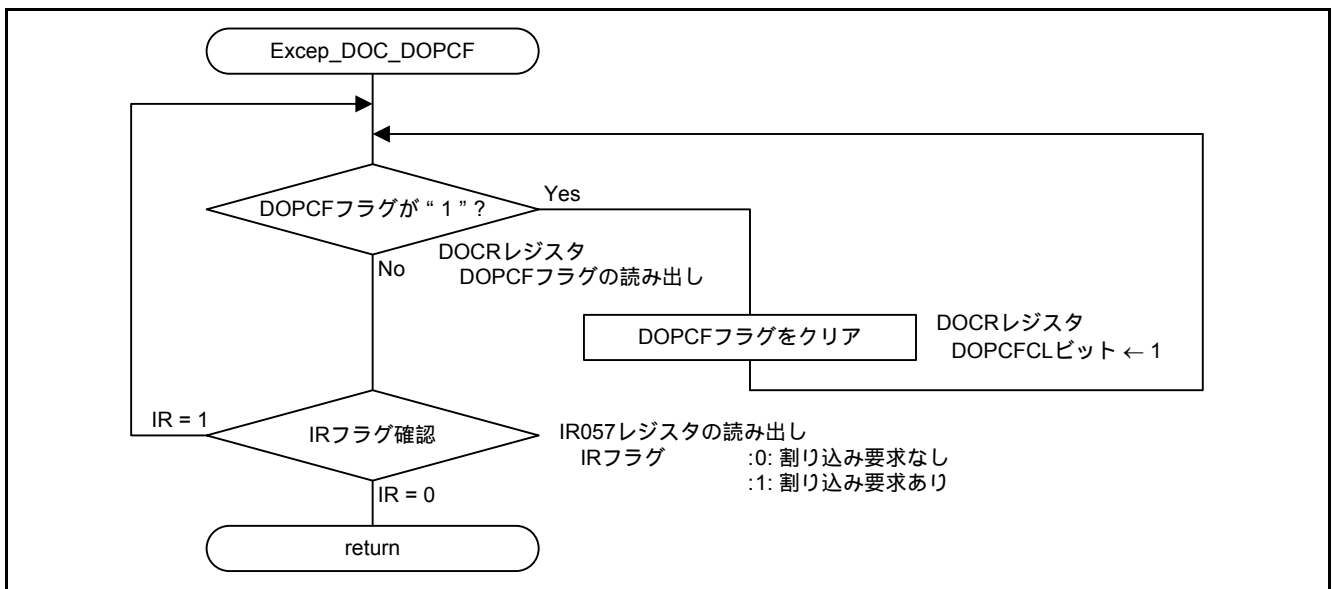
Excep_DOC_DOPCF

DOPCFフラグが " 1 " ?

Yes

DOCRレジスタ
DOPCFフラグの読み出し

No

DOPCFフラグをクリア

DOCRレジスタ
DOPCFCLビット ← 1

IR = 1

IRフラグ確認

IR057レジスタの読み出し
IRフラグ :0: 割り込み要求なし
:1: 割り込み要求あり

IR = 0

return